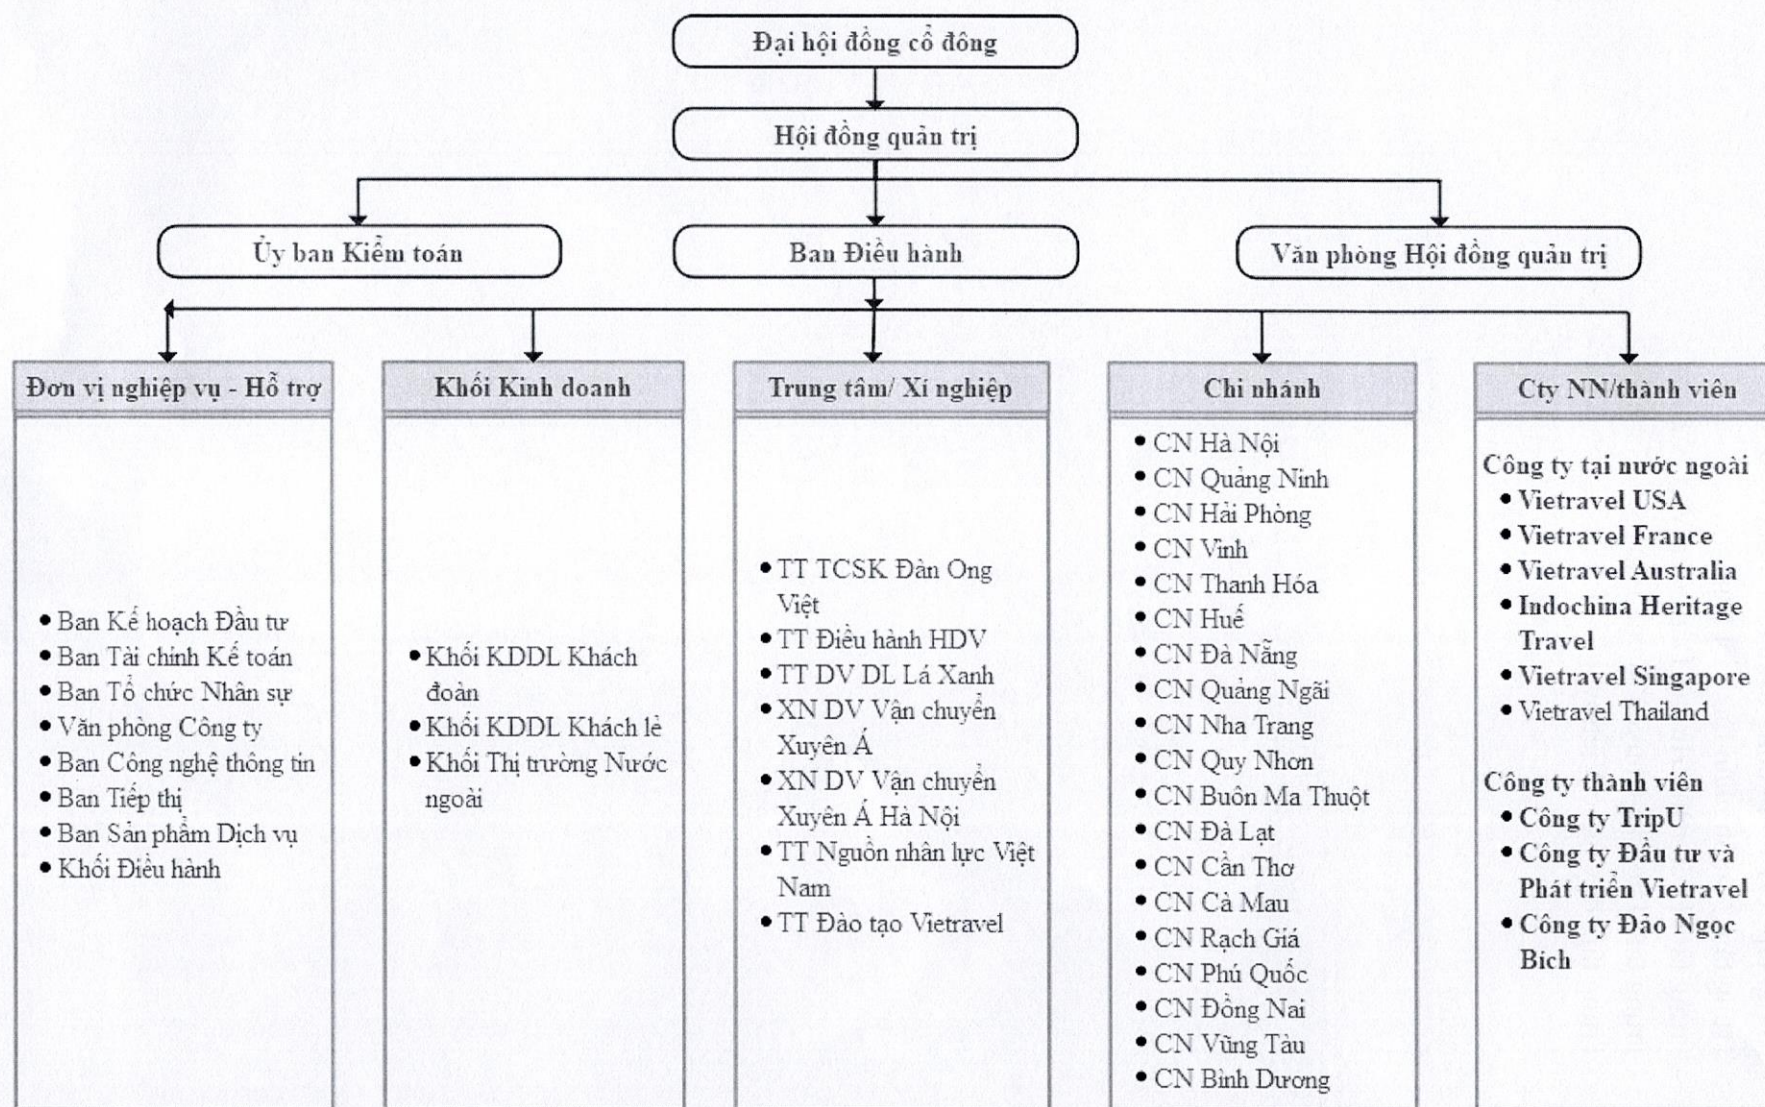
Đại hội đồng cổ đông

Hội đồng quản trị

Ủy ban Kiểm toán

Ban Điều hành

Văn phòng Hội đồng quản trị

Đơn vị nghiệp vụ - Hỗ trợ

- Ban Kế hoạch Đầu tư
- Ban Tài chính Kế toán
- Ban Tổ chức Nhân sự
- Văn phòng Công ty
- Ban Công nghệ thông tin
- Ban Tiếp thị
- Ban Sản phẩm Dịch vụ
- Khối Điều hành

Khối Kinh doanh

- Khối KDDL Khách đoàn
- Khối KDDL Khách lẻ
- Khối Thị trường Nước ngoài

Trung tâm/ Xí nghiệp

- TT TCSK Đàn Ong Việt
- TT Điều hành HDV
- TT DV DL Lá Xanh
- XN DV Vận chuyển Xuyên Á
- XN DV Vận chuyển Xuyên Á Hà Nội
- TT Nguồn nhân lực Việt Nam
- TT Đào tạo Vietravel

Chi nhánh

- CN Hà Nội
- CN Quảng Ninh
- CN Hải Phòng
- CN Vinh
- CN Thanh Hóa
- CN Huế
- CN Đà Nẵng
- CN Quảng Ngãi
- CN Nha Trang
- CN Quy Nhơn
- CN Buôn Ma Thuột
- CN Đà Lạt
- CN Cần Thơ
- CN Cà Mau
- CN Rạch Giá
- CN Phú Quốc
- CN Đồng Nai
- CN Vũng Tàu
- CN Bình Dương

Cty NN/thành viên

Công ty tại nước ngoài
- Vietravel USA
- Vietravel France
- Vietravel Australia
- Indochina Heritage Travel
- Vietravel Singapore
- Vietravel Thailand

Công ty thành viên
- Công ty TripU
- Công ty Đầu tư và Phát triển Vietravel
- Công ty Đảo Ngọc Bích